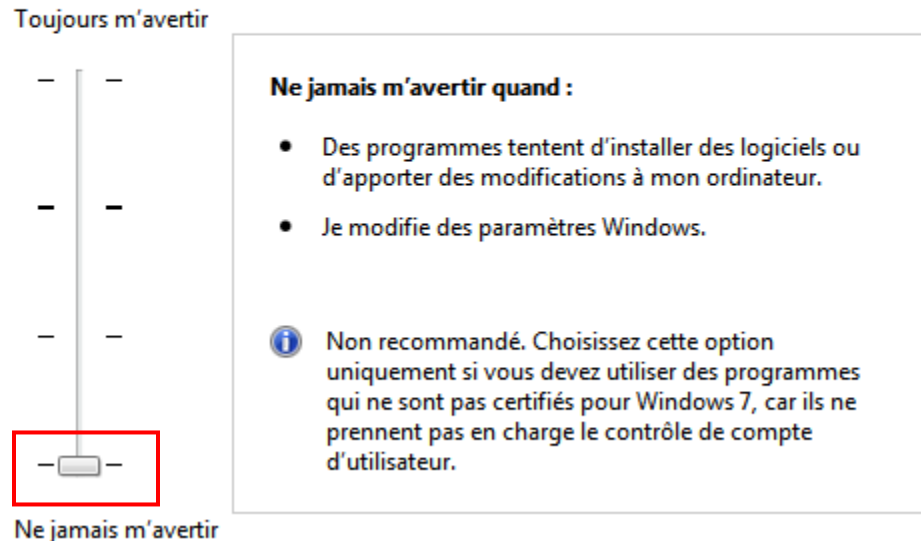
Toujours m'avertir

Ne jamais m'avertir quand :

- Des programmes tentent d'installer des logiciels ou d'apporter des modifications à mon ordinateur.
- Je modifie des paramètres Windows.

Non recommandé. Choisissez cette option uniquement si vous devez utiliser des programmes qui ne sont pas certifiés pour Windows 7, car ils ne prennent pas en charge le contrôle de compte d'utilisateur.

Ne jamais m'avertir